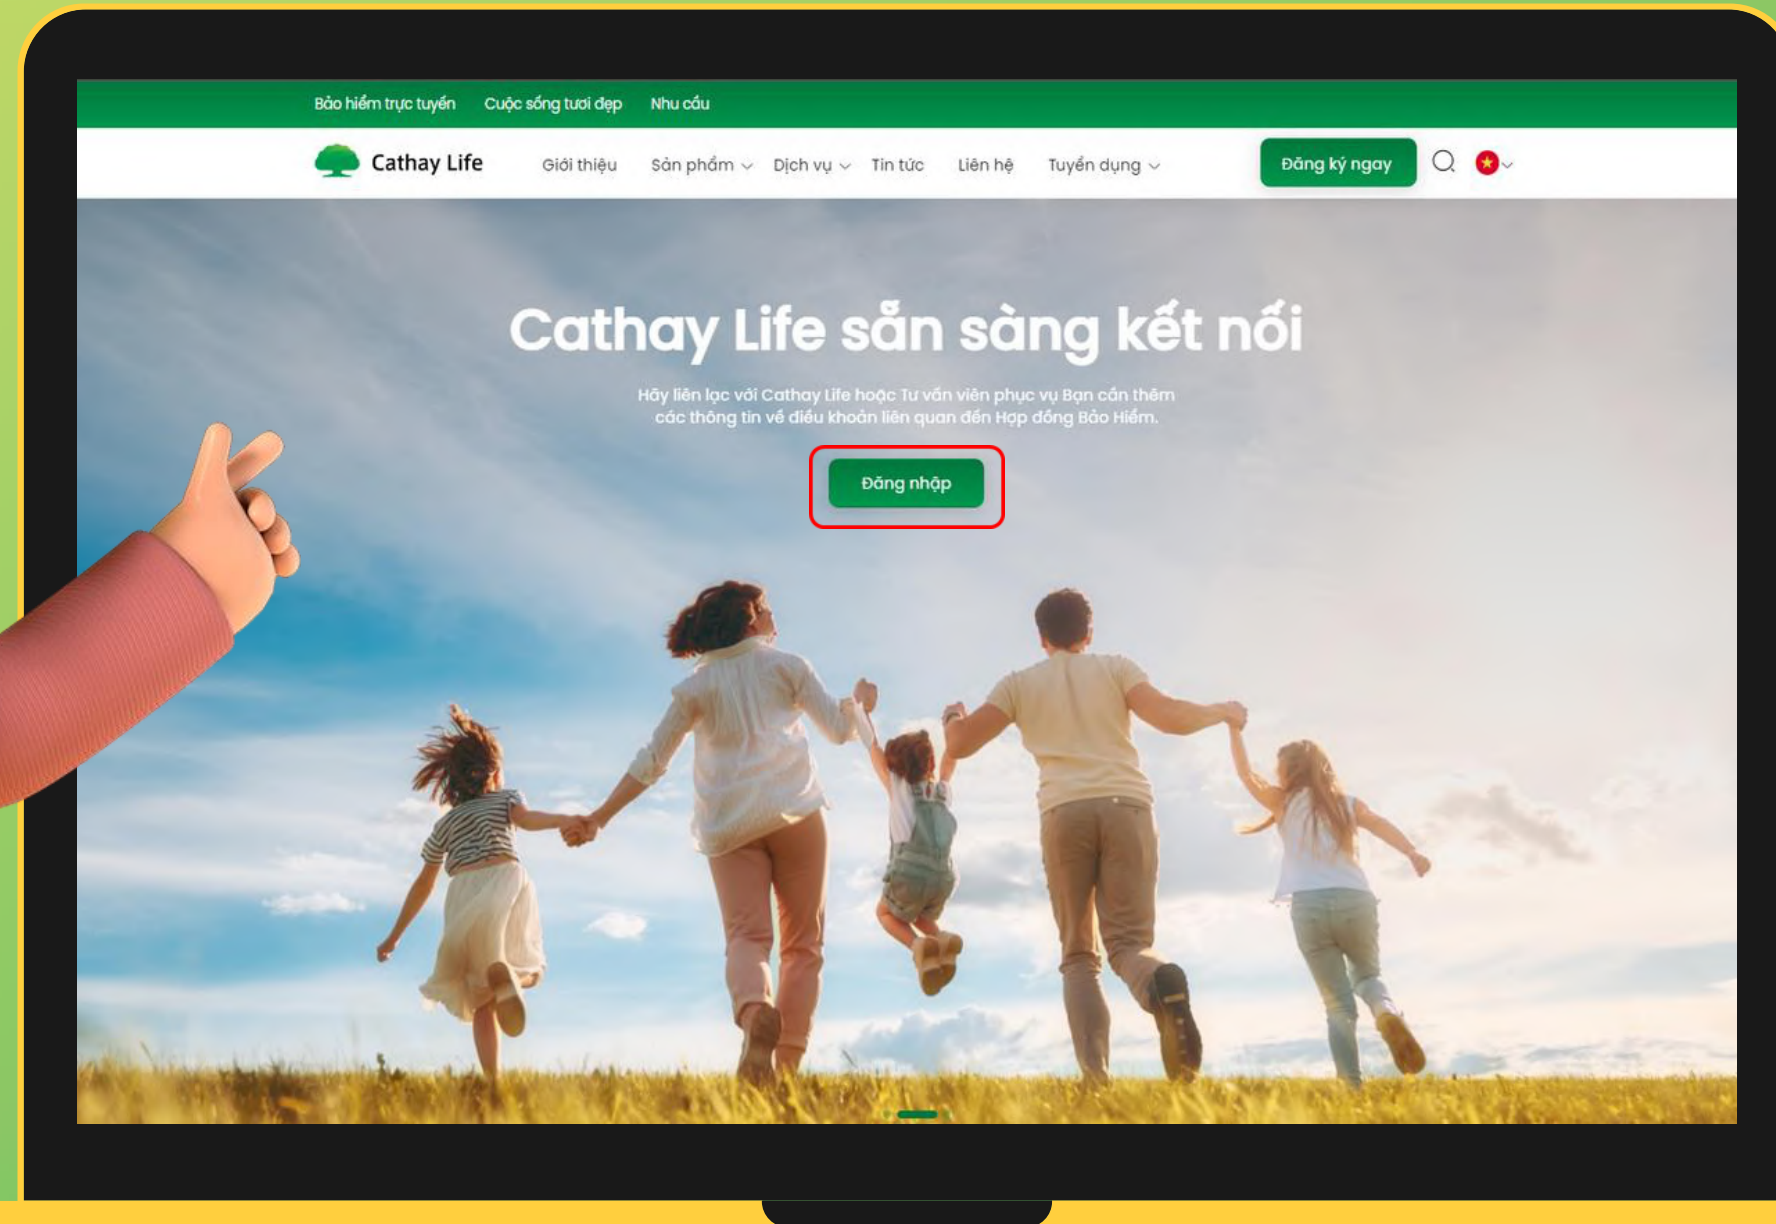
Bảo hiểm trực tuyến Cuộc sống tươi đẹp Nhu cầu

Cathay Life

Giới thiệu Sản phẩm Dịch vụ Tin tức Liên hệ Tuyển dụng

Đăng ký ngay

Cathay Life sẵn sàng kết nối

Hãy liên lạc với Cathay Life hoặc Tư vấn viên phục vụ Bạn cần thêm các thông tin về điều khoản liên quan đến Hợp đồng Bảo Hiểm.

Đăng nhập